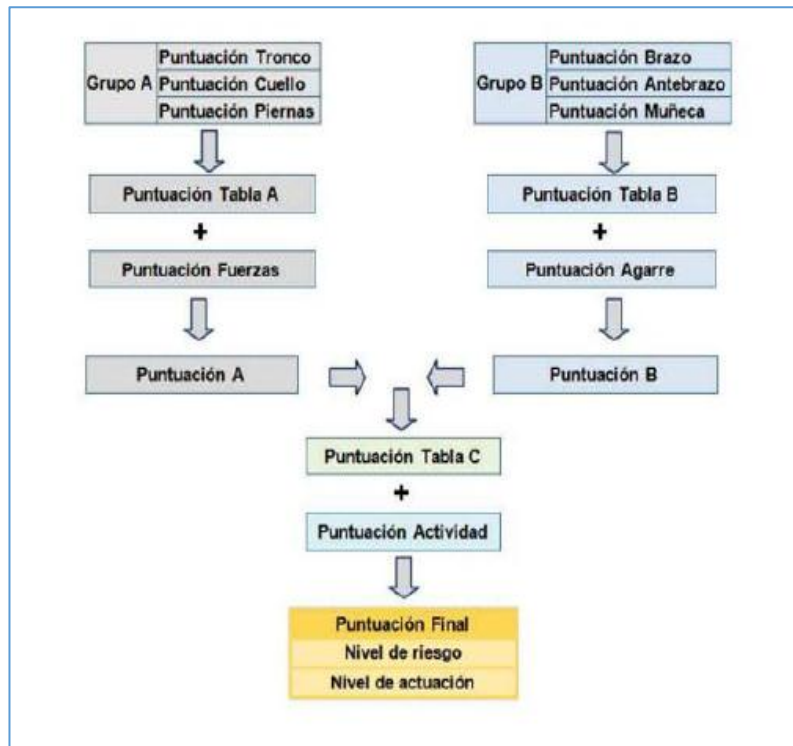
| Grupo A | Puntuación Tronco |
|---|---|
| | Puntuación Cuello |
| | Puntuación Piernas |

Puntuación Tabla A
+
Puntuación Fuerzas

Puntuación A

| Grupo B | Puntuación Brazo |
|---|---|
| | Puntuación Antebrazo |
| | Puntuación Muñeca |

Puntuación Tabla B
+
Puntuación Agarre

Puntuación B

Puntuación Tabla C
+
Puntuación Actividad

Puntuación Final
Nivel de riesgo
Nivel de actuación